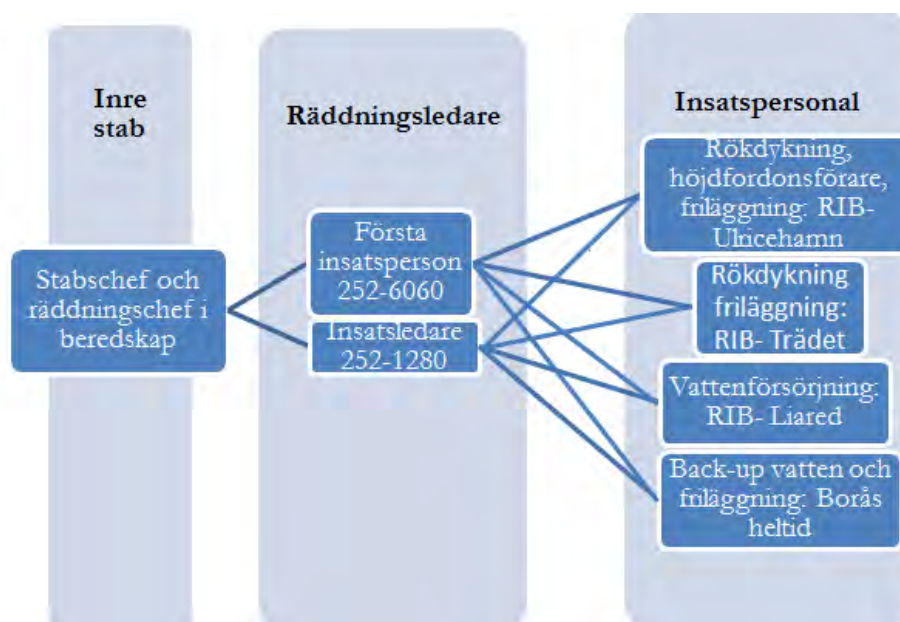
Inre stab

Räddningsledare

Insatspersonal

Stabschef och räddningschef i beredskap

Första insatsperson 252-6060

Insatsledare 252-1280

Rökdykning, höjdfordonsförare, friläggning: RIB-Ulricehamn

Rökdykning friläggning: RIB- Trädet

Vattenförsörjning: RIB- Liared

Back-up vatten och friläggning: Borås heltid